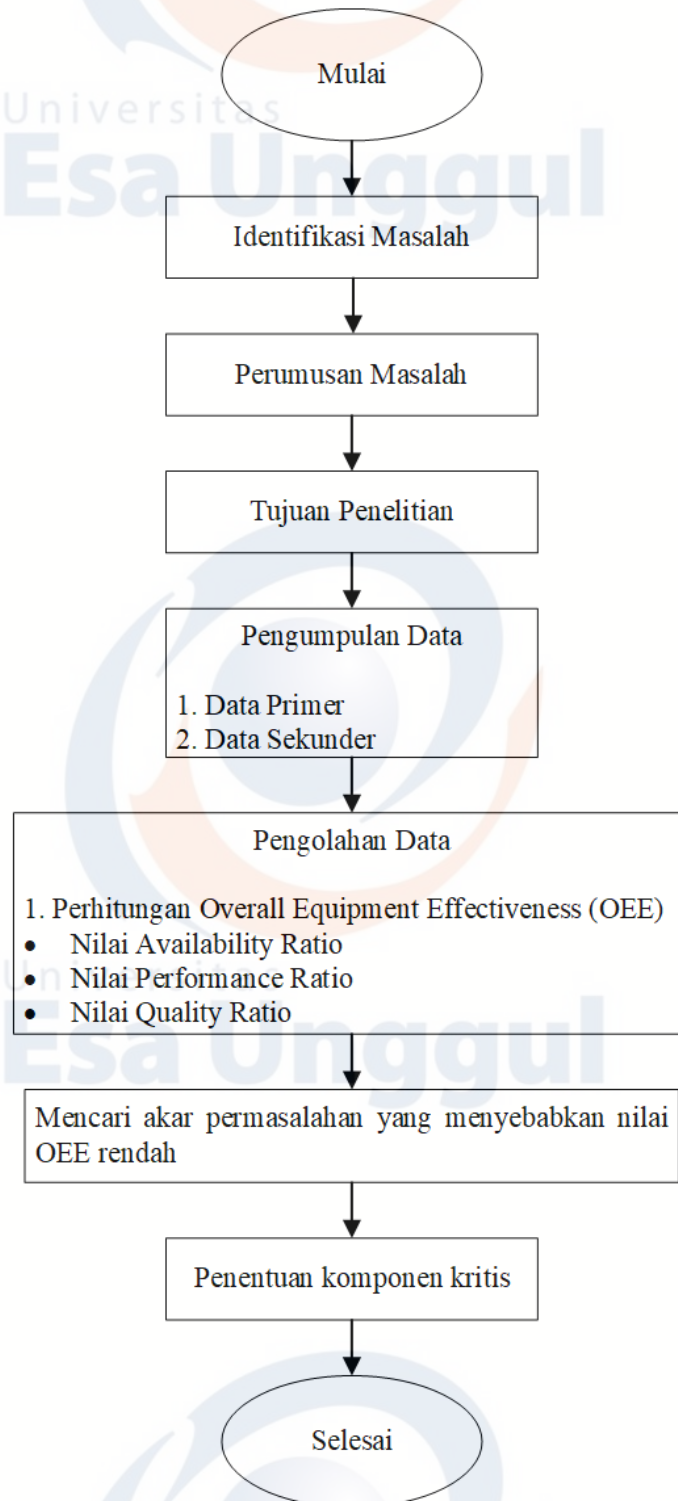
Universitas
Esa Unggul

Mulai

Identifikasi Masalah

Perumusan Masalah

Tujuan Penelitian

Pengumpulan Data

1. Data Primer
2. Data Sekunder

Pengolahan Data

1. Perhitungan Overall Equipment Effectiveness (OEE)
• Nilai Availability Ratio
• Nilai Performance Ratio
• Nilai Quality Ratio

Universitas
Esa Unggul

Mencari akar permasalahan yang menyebabkan nilai OEE rendah

Penentuan komponen kritis

Selesai